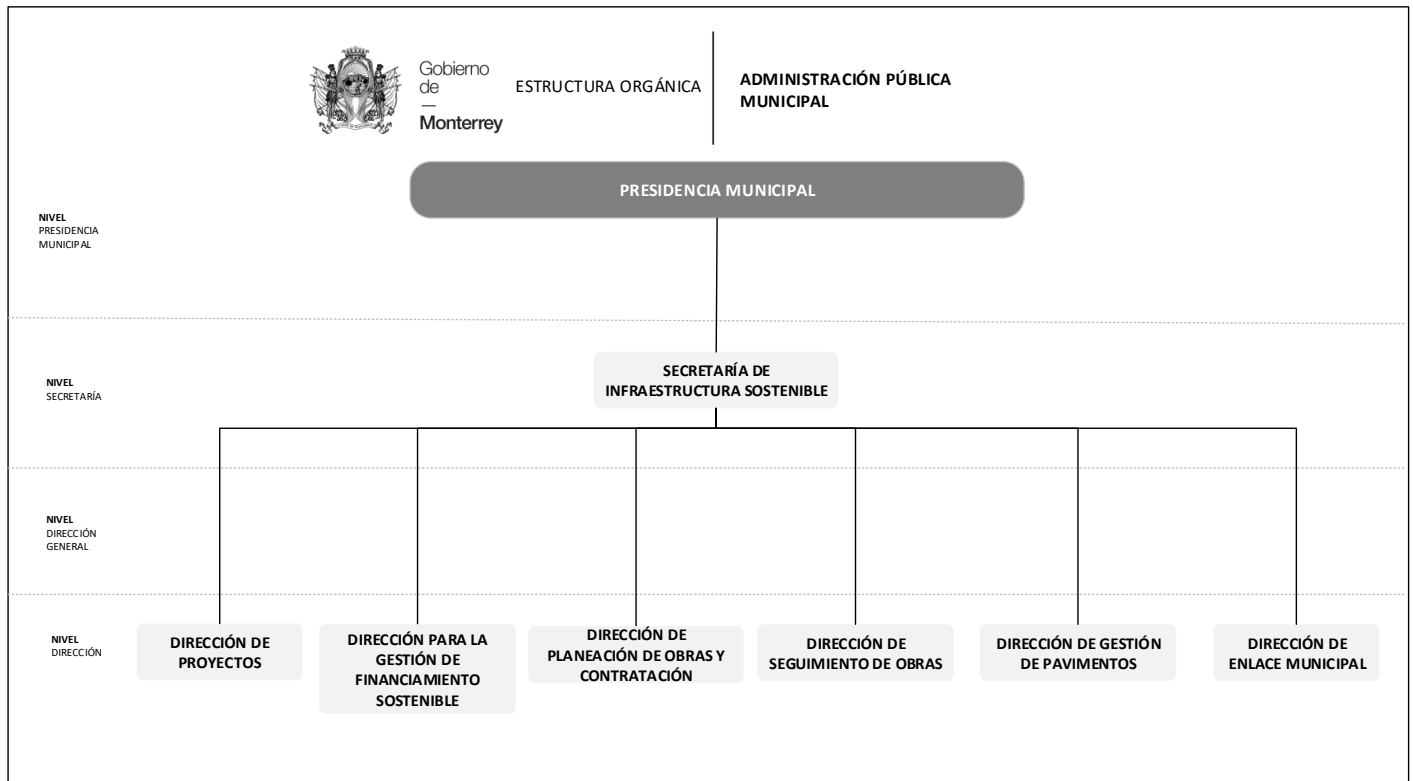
Gobierno
de
—
Monterrey

ESTRUCTURA ORGÁNICA

ADMINISTRACIÓN PÚBLICA MUNICIPAL

NIVEL
PRESIDENCIA MUNICIPAL

PRESIDENCIA MUNICIPAL

NIVEL
SECRETARÍA

SECRETARÍA DE INFRAESTRUCTURA SOSTENIBLE

NIVEL
DIRECCIÓN GENERAL

NIVEL
DIRECCIÓN

DIRECCIÓN DE PROYECTOS

DIRECCIÓN PARA LA GESTIÓN DE FINANCIAMIENTO SOSTENIBLE

DIRECCIÓN DE PLANEACIÓN DE OBRAS Y CONTRATACIÓN

DIRECCIÓN DE SEGUIMIENTO DE OBRAS

DIRECCIÓN DE GESTIÓN DE PAVIMENTOS

DIRECCIÓN DE ENLACE MUNICIPAL